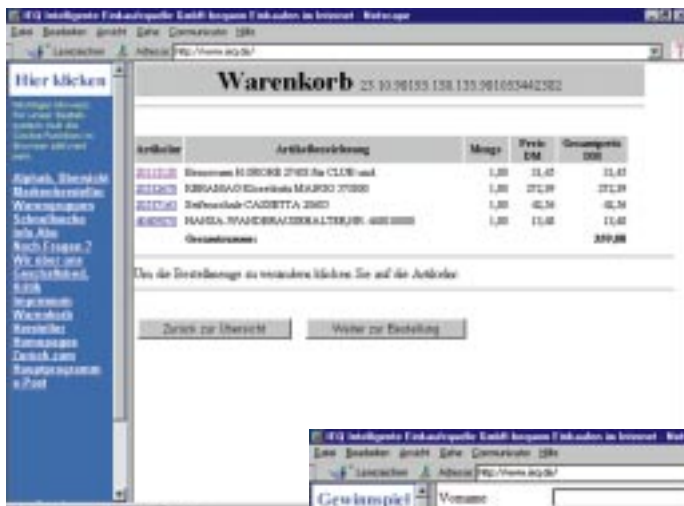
IFG Intelligente Einkaufsquelle GmbH bequem Einkaufen im Internet - Netscape

Datei Bearbeiten Ansicht Gehe Communicator Hilfe

Lesezeichen Adresse http://www.ieq.de/

Hier klicken

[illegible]

Alphab. Übersicht
Markenhersteller
Warengruppen
Schnellsuche
Info Abo
Noch Fragen ?
Wir über uns
Geschäftsbed.
Kritik
Impressum
Warenkorb
Hersteller
Homepages
Zurück zum
Hauptprogramm
e-Post

Warenkorb 23.10.98155.158.135.981055442582

| Artikelnr | Artikelbezeichnung | Menge | Preis DM | Gesamtpreis DM |
|---|---|---|---|---|
| 20115120 | Herrenrasen H.SNOKE 27603 für CLUB und | 1,00 | 11,45 | 11,45 |
| 20315670 | KIBRASSAO Klosettsitz MARIO 370000 | 1,00 | 272,39 | 272,39 |
| 20315740 | Seifenschale CADETTA 20603 | 1,00 | 62,36 | 62,36 |
| 40409270 | HANSA. WANDBRAUSEHALTER,NR. 40010000 | 1,00 | 13,48 | 13,48 |
| | Gesamtsumme: | | | 359,88 |

Um die Bestellmenge zu verändern klicken Sie auf die Artikelnr.

Zurück zur Übersicht    Weiter zur Bestellung

IFG Intelligente Einkaufsquelle GmbH bequem Einkaufen im Internet - Net

Datei Bearbeiten Ansicht Gehe Communicator Hilfe

Lesezeichen Adresse http://www.ieq.de/

Gewinnspiel

Vorname